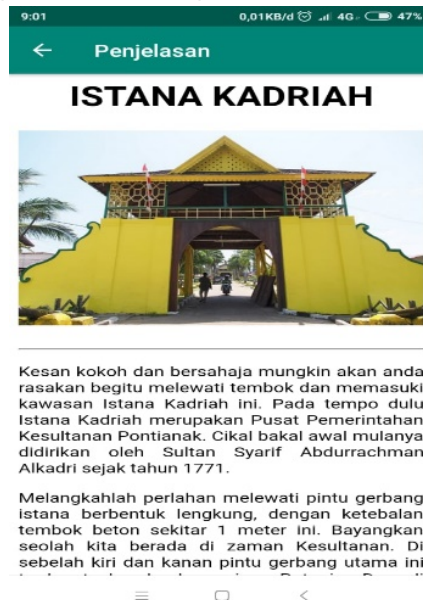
9:01
0,01KB/d 4G 47%

← Penjelasan

ISTANA KADRIAH

Kesan kokoh dan bersahaja mungkin akan anda rasakan begitu melewati tembok dan memasuki kawasan Istana Kadriah ini. Pada tempo dulu Istana Kadriah merupakan Pusat Pemerintahan Kesultanan Pontianak. Cikal bakal awal mulanya didirikan oleh Sultan Syarif Abdurrachman Alkadri sejak tahun 1771.

Melangkahlah perlahan melewati pintu gerbang istana berbentuk lengkung, dengan ketebalan tembok beton sekitar 1 meter ini. Bayangkan seolah kita berada di zaman Kesultanan. Di sebelah kiri dan kanan pintu gerbang utama ini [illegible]